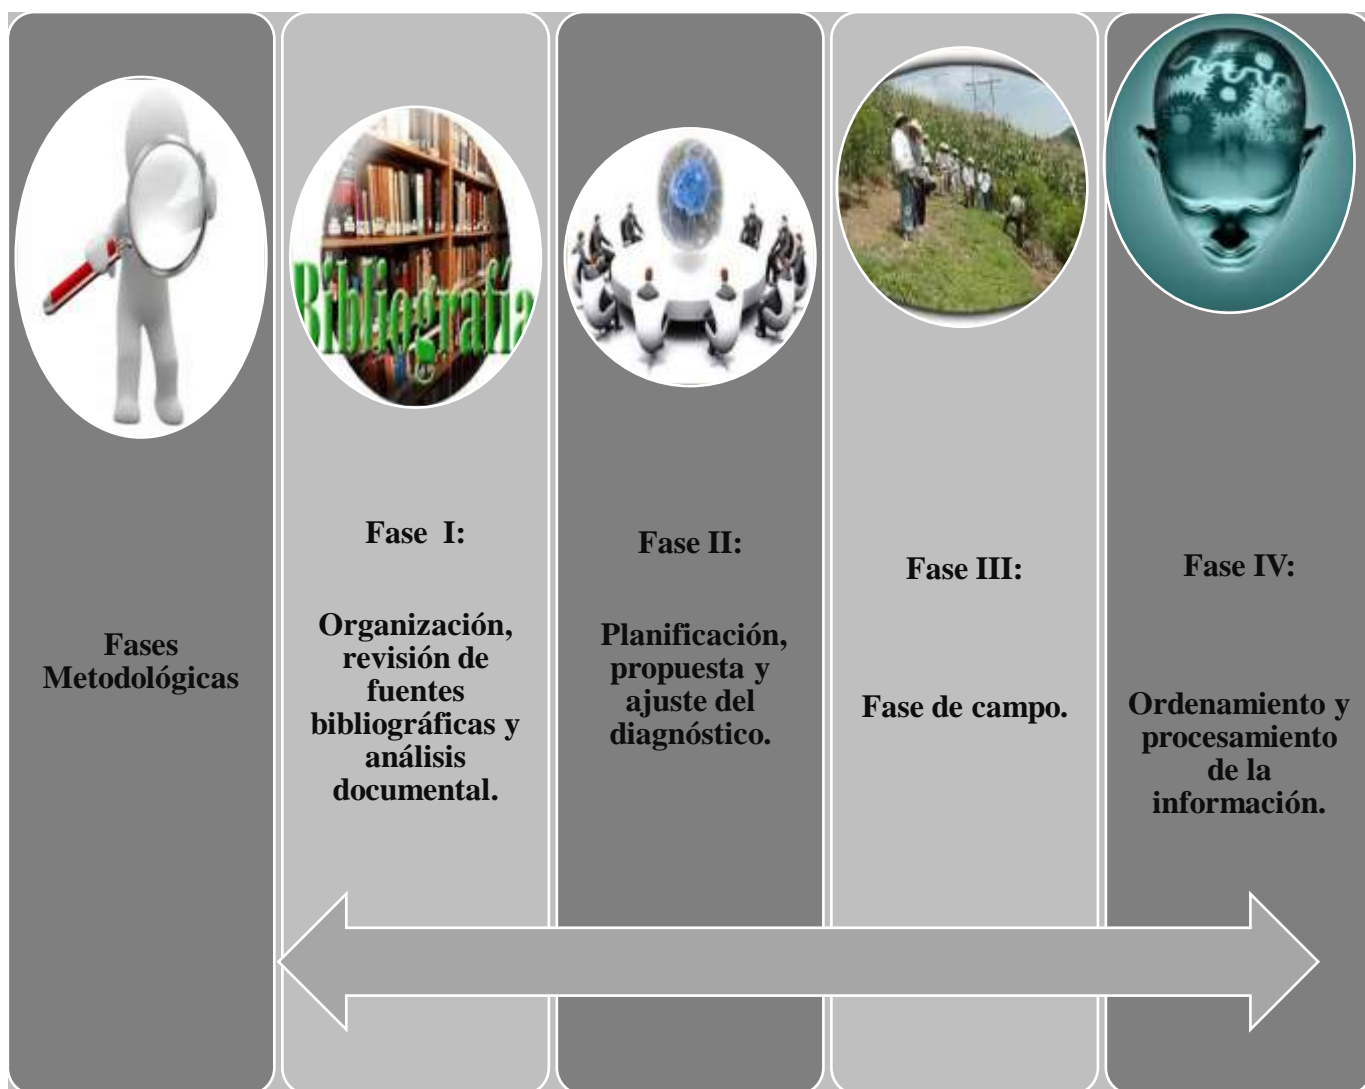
Bibliografía

Fases Metodológicas

Fase I:

Organización, revisión de fuentes bibliográficas y análisis documental.

Fase II:

Planificación, propuesta y ajuste del diagnóstico.

Fase III:

Fase de campo.

Fase IV:

Ordenamiento y procesamiento de la información.